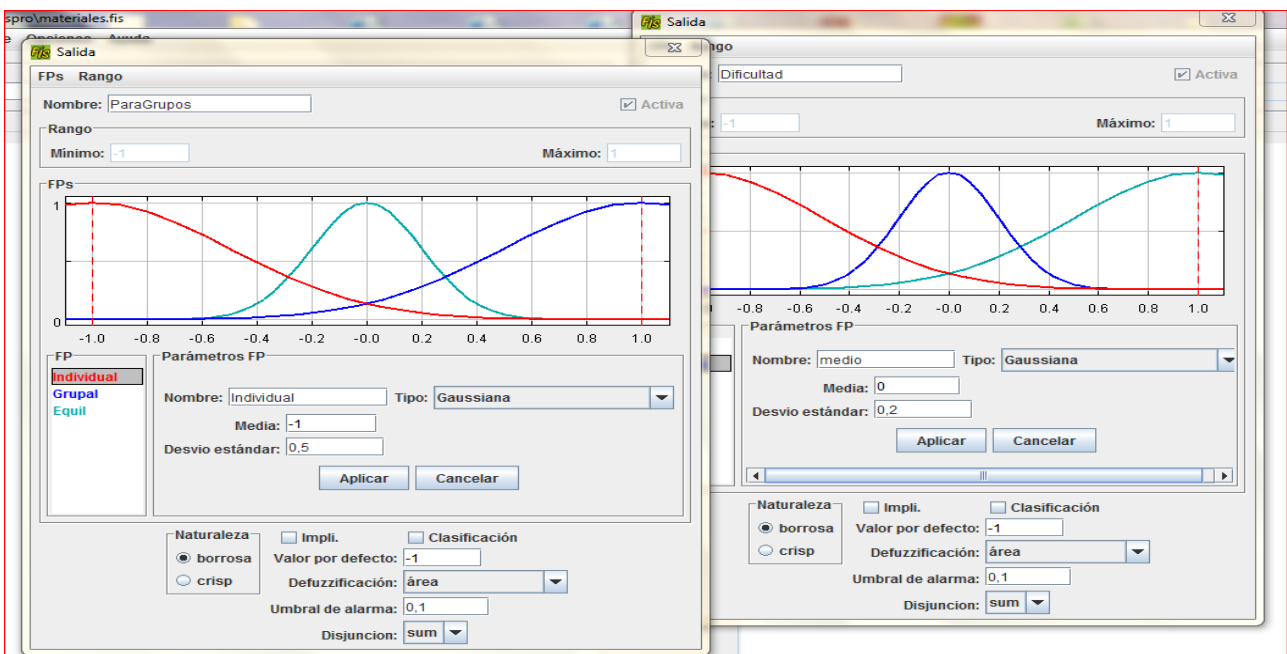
spro\materiales.fis
e Opciones Ayuda

Fis Salida
FPs Rango
Nombre: ParaGrupos
Activa
Rango
Mínimo: -1
Máximo: 1
FPs
1
0
-1.0 -0.8 -0.6 -0.4 -0.2 -0.0 0.2 0.4 0.6 0.8 1.0
FP
Individual
Grupal
Equil
Parámetros FP
Nombre: Individual
Tipo: Gaussiana
Media: -1
Desvio estándar: 0,5
Aplicar
Cancelar
Naturaleza
borrosa
crisp
Impli.
Clasificación
Valor por defecto: -1
Defuzzificación: área
Umbral de alarma: 0,1
Disjuncion: sum

Fis Salida
Rango
Dificultad
Activa
-1
Máximo: 1
-0.8 -0.6 -0.4 -0.2 -0.0 0.2 0.4 0.6 0.8 1.0
Parámetros FP
Nombre: medio
Tipo: Gaussiana
Media: 0
Desvio estándar: 0,2
Aplicar
Cancelar
Naturaleza
borrosa
crisp
Impli.
Clasificación
Valor por defecto: -1
Defuzzificación: área
Umbral de alarma: 0,1
Disjuncion: sum